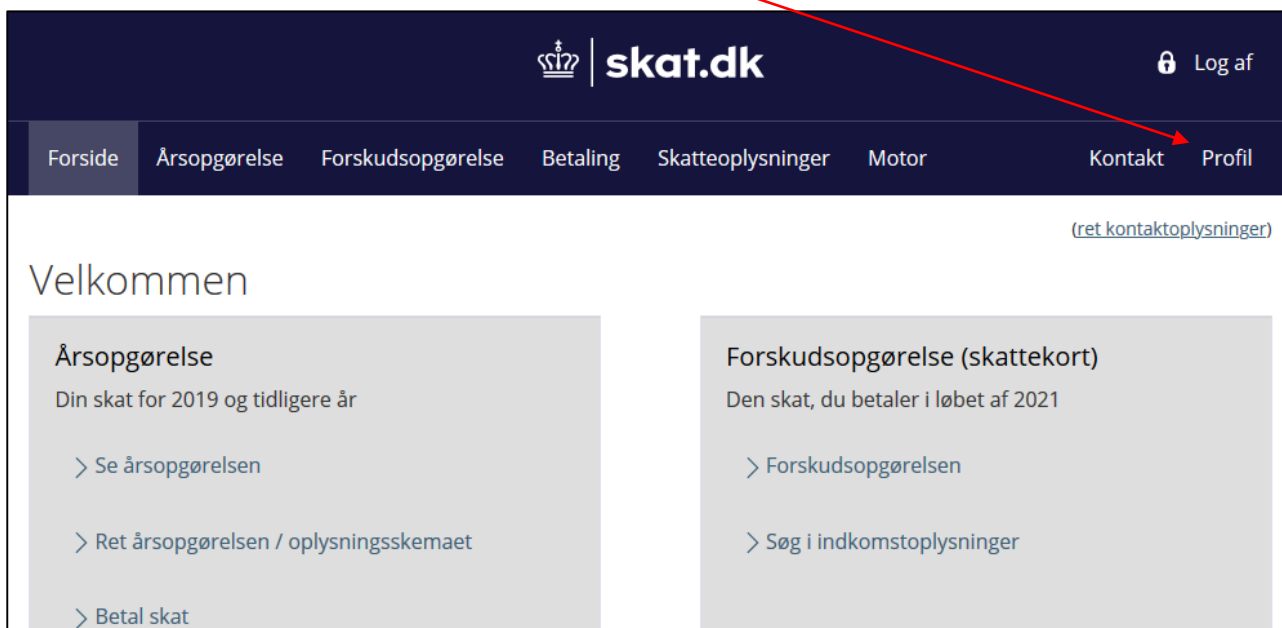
skat.dk

Log af

Forside Årsopgørelse Forskudsopgørelse Betaling Skatteoplysninger Motor Kontakt Profil

(ret kontaktoplysninger)

Velkommen

Årsopgørelse

Din skat for 2019 og tidligere år

> Se årsopgørelsen

> Ret årsopgørelsen / oplysningsskemaet

> Betal skat

Forskudsopgørelse (skattekort)

Den skat, du betaler i løbet af 2021

> Forskudsopgørelsen

> Søg i indkomstoplysninger